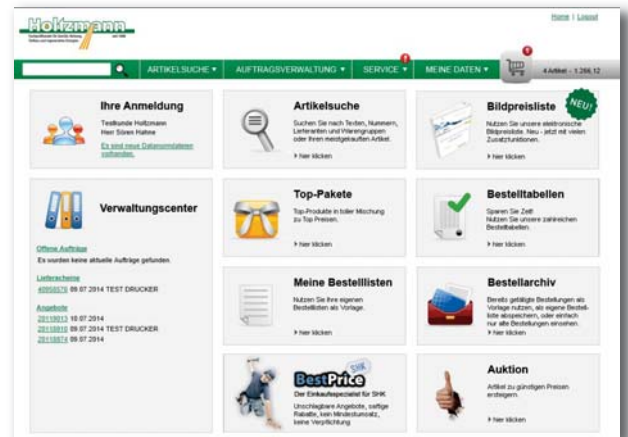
Holzmann

Home | Logout

ARTIKELSUCHE ▾ AUFTRAGSVERWALTUNG ▾ SERVICE ▾ MEINE DATEN ▾

4 Artikel - 1.266,12

Ihre Anmeldung

Testkunde Holzmann
Herr Sören Hahne

Es sind neue Datenunmdaten vorhanden.

Verwaltungscenter

Offene Aufträge

Es wurden keine aktuelle Aufträge gefunden.

Lieferscheine

40958570 09.07.2014 TEST DRUCKER

Angebote

20118013 10.07.2014
20118810 09.07.2014 TEST DRUCKER
20118874 09.07.2014

Artikelsuche

Suchen Sie nach Texten, Nummern, Lieferanten und Warengruppen oder Ihren meistgekauften Artikel.

▸ hier klicken

Top-Pakete

Top-Produkte in toller Mischung zu Top Preisen.

▸ hier klicken

Meine Bestelllisten

Nutzen Sie Ihre eigenen Bestelllisten als Vorlage.

▸ hier klicken

BestPrice SHK

Der Einkaufsspezialist für SHK

Unschlagbare Angebote, saftige Rabatte, kein Mindestumsatz, keine Verpflichtung

Bildpreisliste

NEU!

Nutzen Sie unsere elektronische Bildpreisliste. Neu - jetzt mit vielen Zusatzfunktionen.

▸ hier klicken

Bestelltabellen

Sparen Sie Zeit! Nutzen Sie unsere zahlreichen Bestelltabellen.

▸ hier klicken

Bestellarchiv

Bereits getätigte Bestellungen als Vorlage nutzen, als eigene Bestellliste abspeichern, oder einfach nur alte Bestellungen einsehen.

▸ hier klicken

Auktion

Artikel zu günstigen Preisen ersteigern.

▸ hier klicken